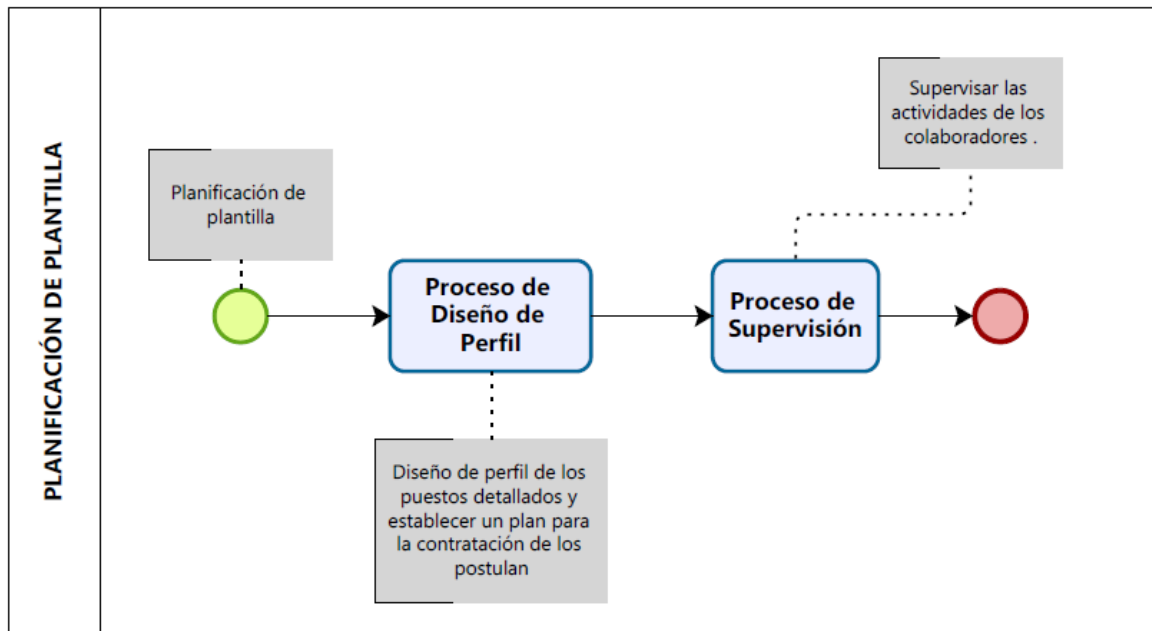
PLANIFICACIÓN DE PLANTILLA

Supervisar las actividades de los colaboradores .

Planificación de plantilla

Proceso de Diseño de Perfil

Proceso de Supervisión

Diseño de perfil de los puestos detallados y establecer un plan para la contratación de los postulan